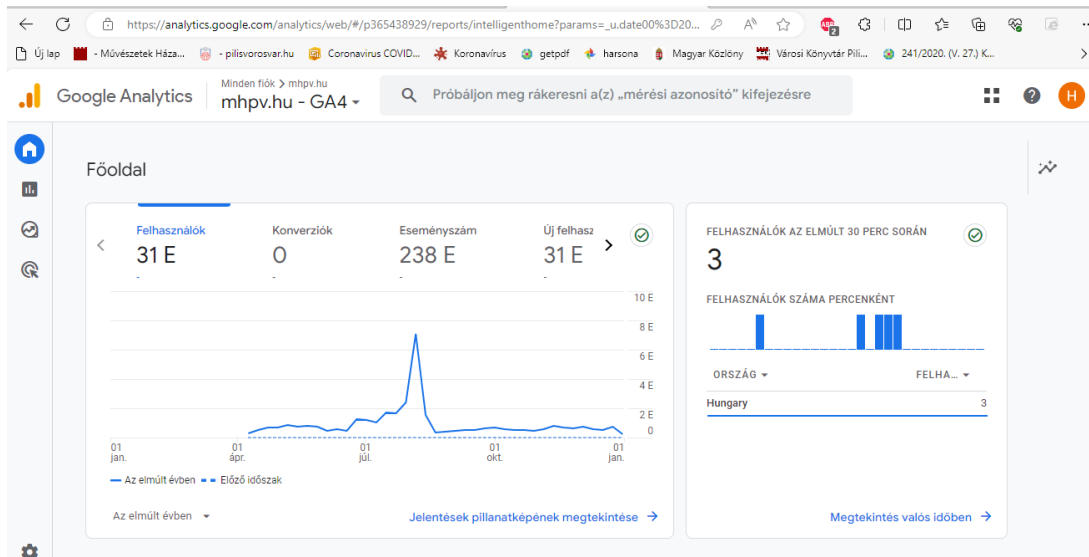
https://analytics.google.com/analytics/web/#/p365438929/reports/intelligenthome?params=_u.date00%3D20...

Új lap | - Művészetek Háza... | - pilisvorosvar.hu | Coronavirus COVID... | Koronavírus | getpdf | harsona | Magyar Közlöny | Városi Könyvtár Pili... | 241/2020. (V. 27.) K...

Google Analytics

Minden fiók > mhpv.hu
mhpv.hu - GA4

Próbáljon meg rákeresni a(z) „mérési azonosító" kifejezésre

H

Főoldal

Felhasználók
31 E
-

Konverziók
0
-

Eseményszám
238 E
-

Új felhasz
31 E
-

10 E
8 E
6 E
4 E
2 E
0

01 jan.
01 ápr.
01 júl.
01 okt.
01 jan.

Az elmúlt évben
Előző időszak

Az elmúlt évben

Jelentések pillanatképének megtekintése →

FELHASZNÁLÓK AZ ELMÚLT 30 PERC SORÁN
3

FELHASZNÁLÓK SZÁMA PERCENKÉNT

ORSZÁG
FELHA...

Hungary
3

Megtekintés valós időben →